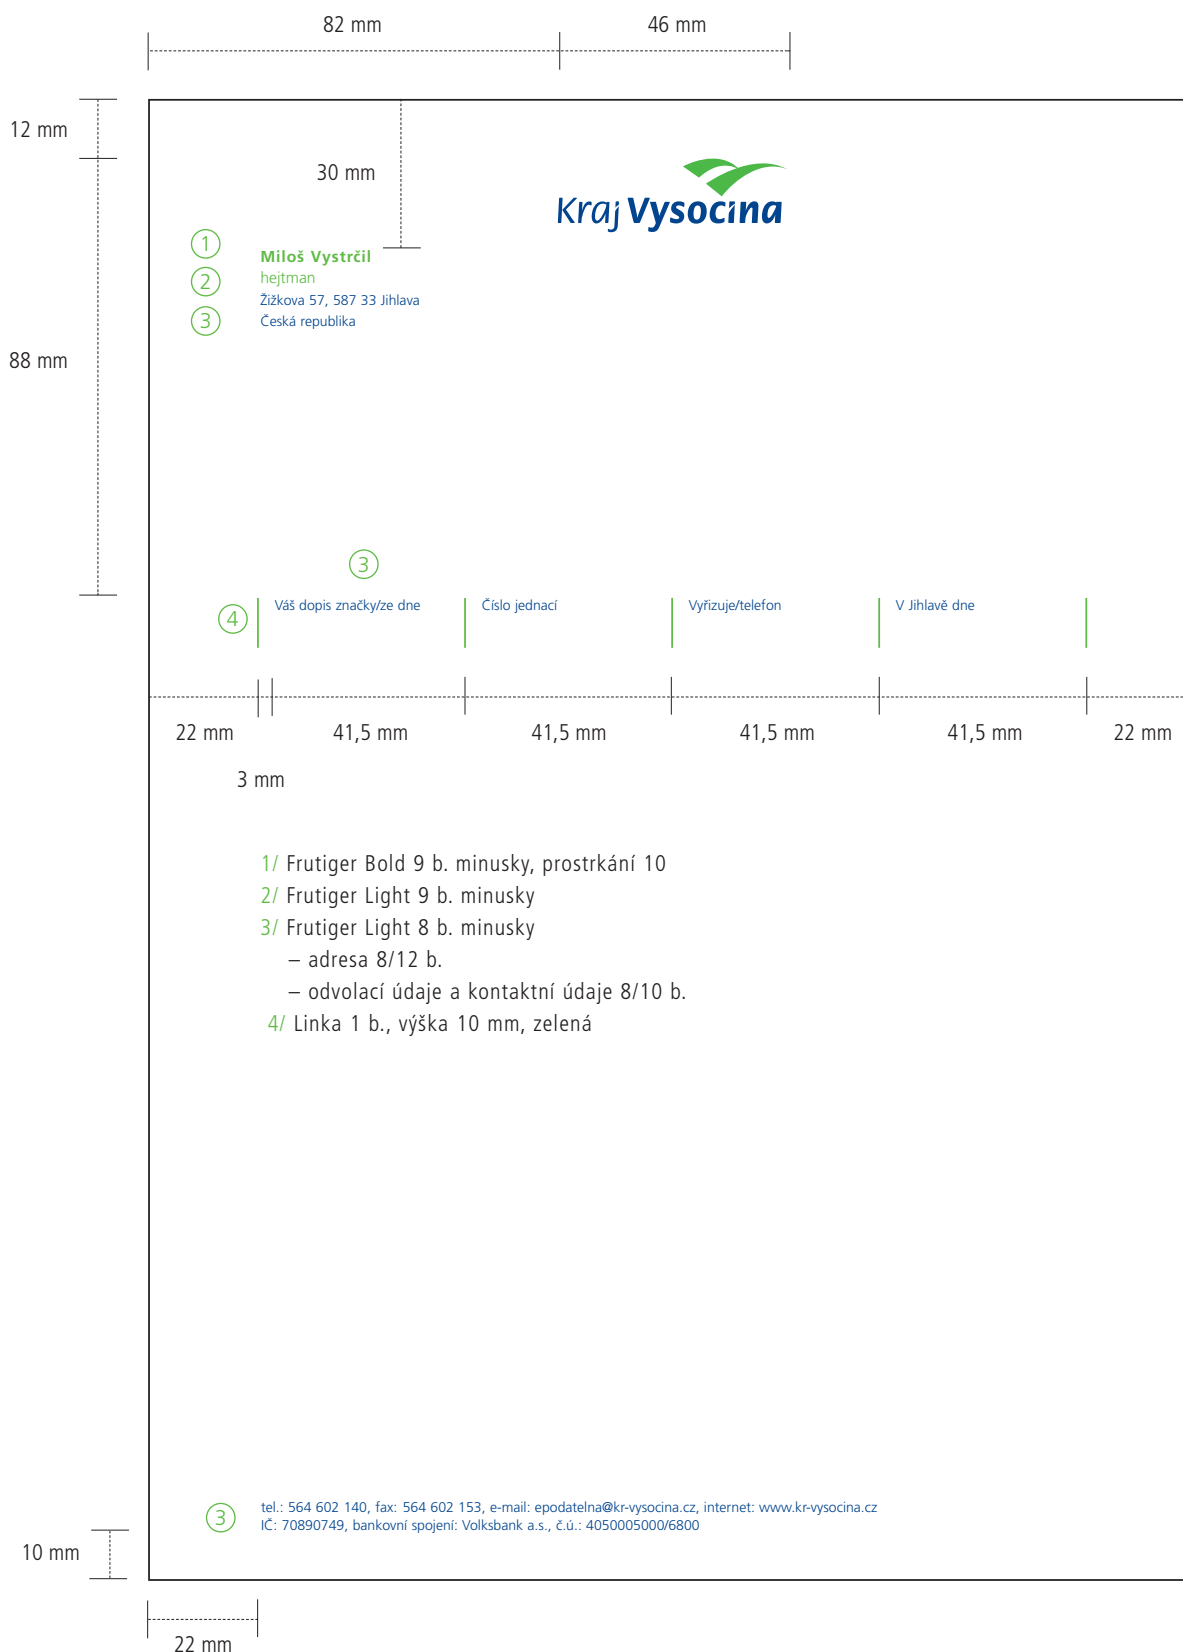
82 mm

46 mm

12 mm

30 mm

Kraj Vysocina

88 mm

1
2
3

Miloš Vystrčil
hejtman
Žižkova 57, 587 33 Jihlava
Česká republika

3

4

Váš dopis značky/ze dne

Číslo jednací

Vyřizuje/telefon

V Jihlavě dne

22 mm

41,5 mm

41,5 mm

41,5 mm

41,5 mm

22 mm

3 mm

1/ Frutiger Bold 9 b. minusky, prostrkání 10
2/ Frutiger Light 9 b. minusky
3/ Frutiger Light 8 b. minusky
– adresa 8/12 b.
– odvolací údaje a kontaktní údaje 8/10 b.
4/ Linka 1 b., výška 10 mm, zelená

3

tel.: 564 602 140, fax: 564 602 153, e-mail: epodatelna@kr-vysocina.cz, internet: www.kr-vysocina.cz
IČ: 70890749, bankovní spojení: Volksbank a.s., č.ú.: 4050005000/6800

10 mm

22 mm